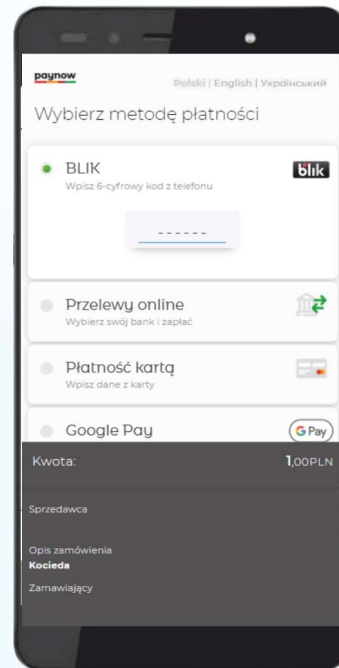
paynow

Polski | English | Український

Wybierz metodę płatności

BLIK
Wpisz 6-cyfrowy kod z telefonu

blik

------

Przelewy online
Wybierz swój bank i zapłać

Płatność kartą
Wpisz dane z karty

Google Pay

G Pay

Kwota:

1,00PLN

Sprzedawca

Opis zamówienia
Kocieda

Zamawiający